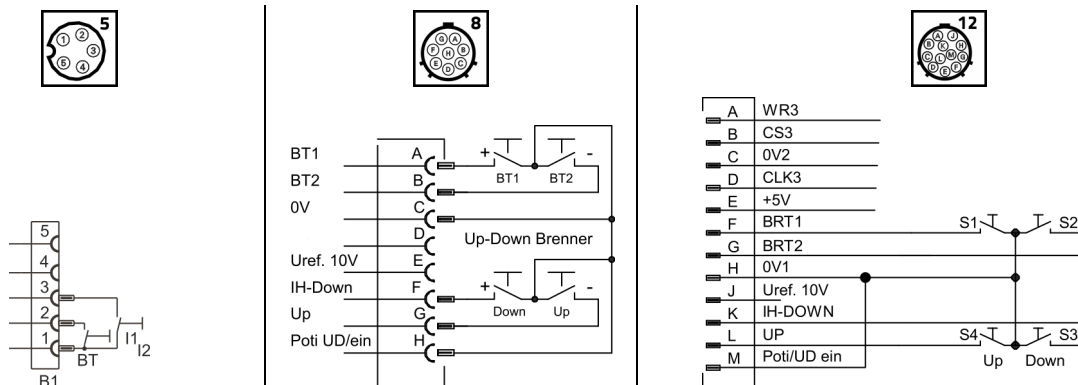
5

1 2 3 4 5

5
4
3
2
1
BT
I1
I2
B1

8

A B C D E F G H

BT1
BT2
0V
Uref. 10V
IH-Down
Up
Poti UD/ein

A
B
C
D
E
F
G
H

+
-
BT1
BT2
Up-Down Brenner
+
-
Down
Up

12

A B C D E F G H J K L M

A WR3
B CS3
C 0V2
D CLK3
E +5V
F BRT1
G BRT2
H 0V1
J Uref. 10V
K IH-DOWN
L UP
M Poti/UD ein

S1
S2
S4
S3
Up
Down